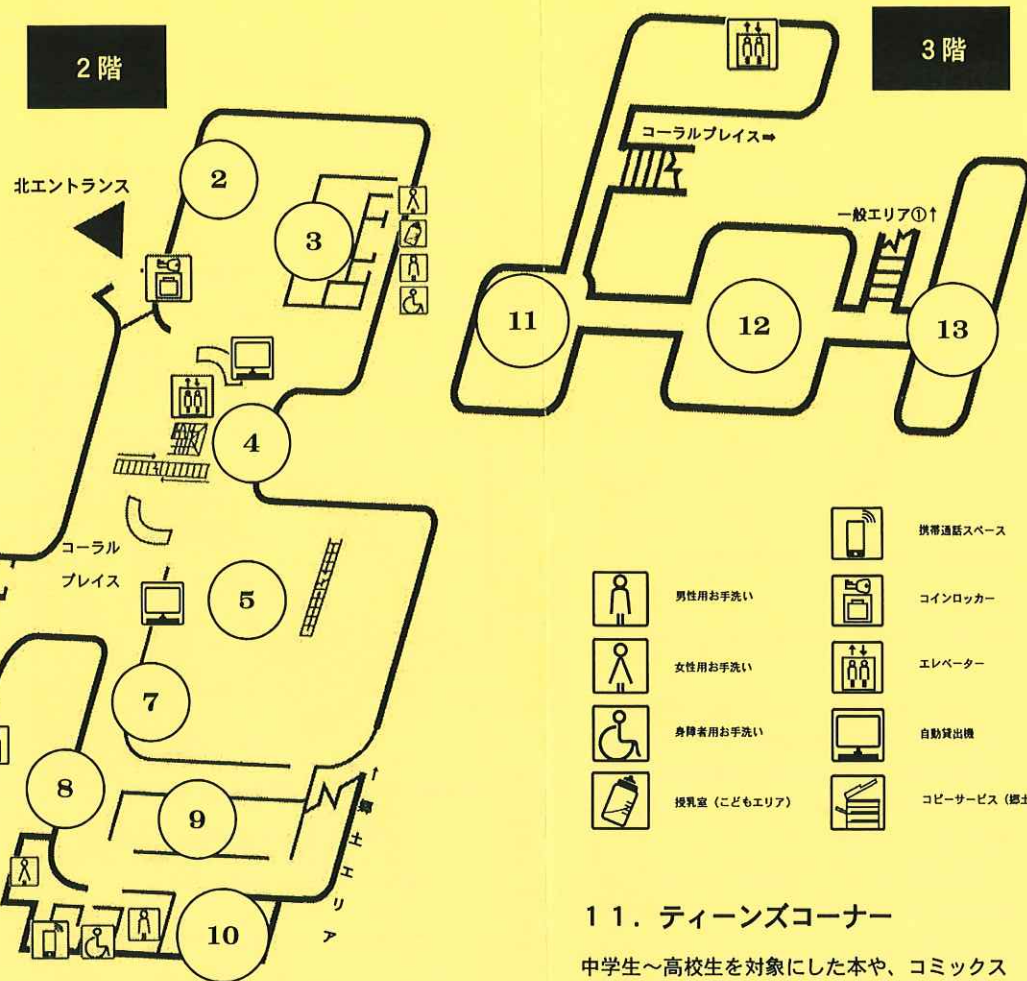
2階

北エントランス

2

3

4

コーラル

プレイス

5

7

8

9

10

↑郷土エリア

3階

コーラルプレイス➡

一般エリア①↑

11

12

13

携帯通話スペース

男性用お手洗い

コインロッカー

女性用お手洗い

エレベーター

身障者用お手洗い

自動貸出機

授乳室（こどもエリア）

コピーサービス（郷土

11．ティーンズコーナー

中学生～高校生を対象にした本や、コミックス